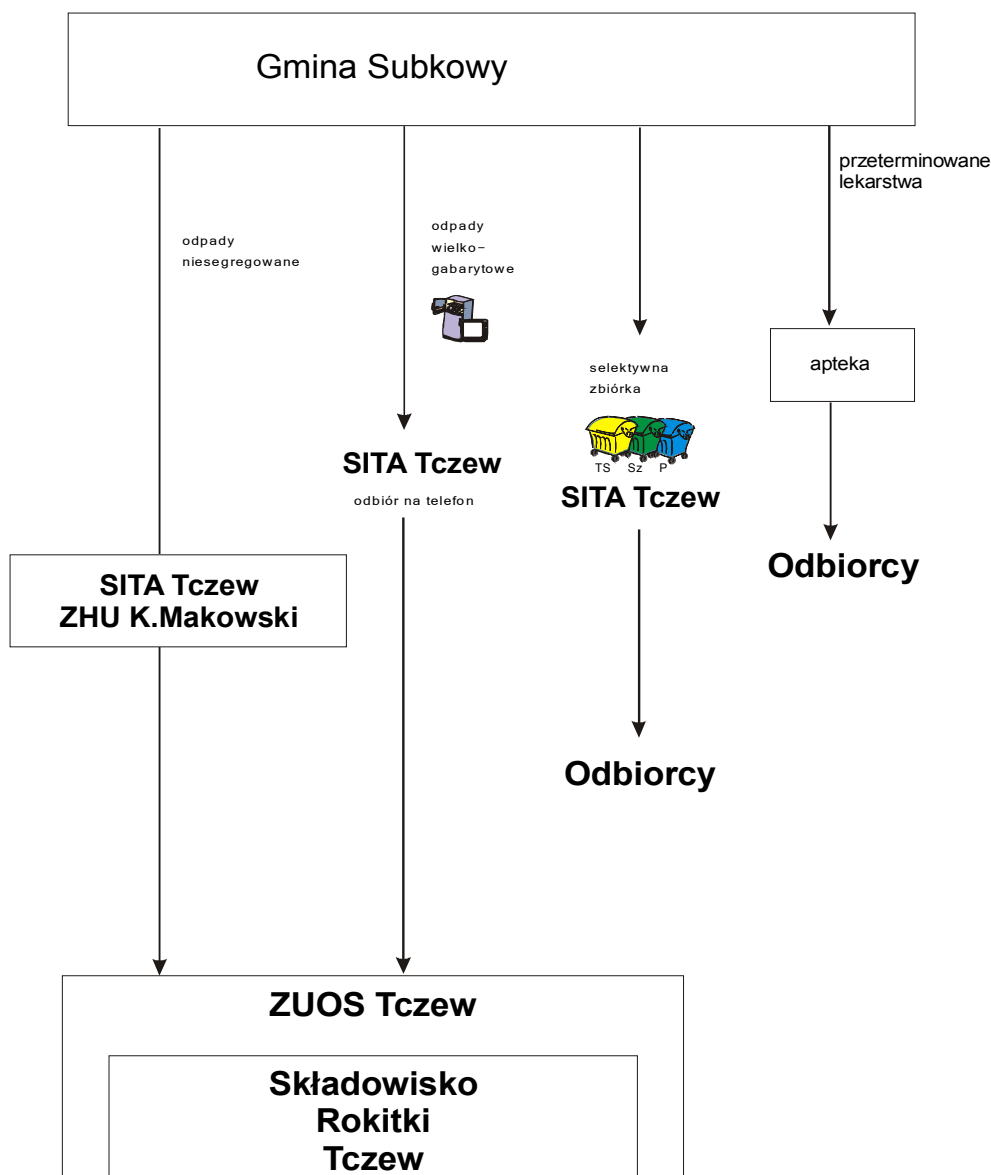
Gmina Subkowy

odpady niesegregowane

odpady wielko- gabarytowe

SITA Tczew

odbiór na telefon

selektywna zbiórka

TS Sz P

SITA Tczew

przeterminowane lekarstwa

apteka

Odbiorcy

SITA Tczew
ZHU K.Makowski

Odbiorcy

ZUOS Tczew

Składowisko
Rokitki
Tczew